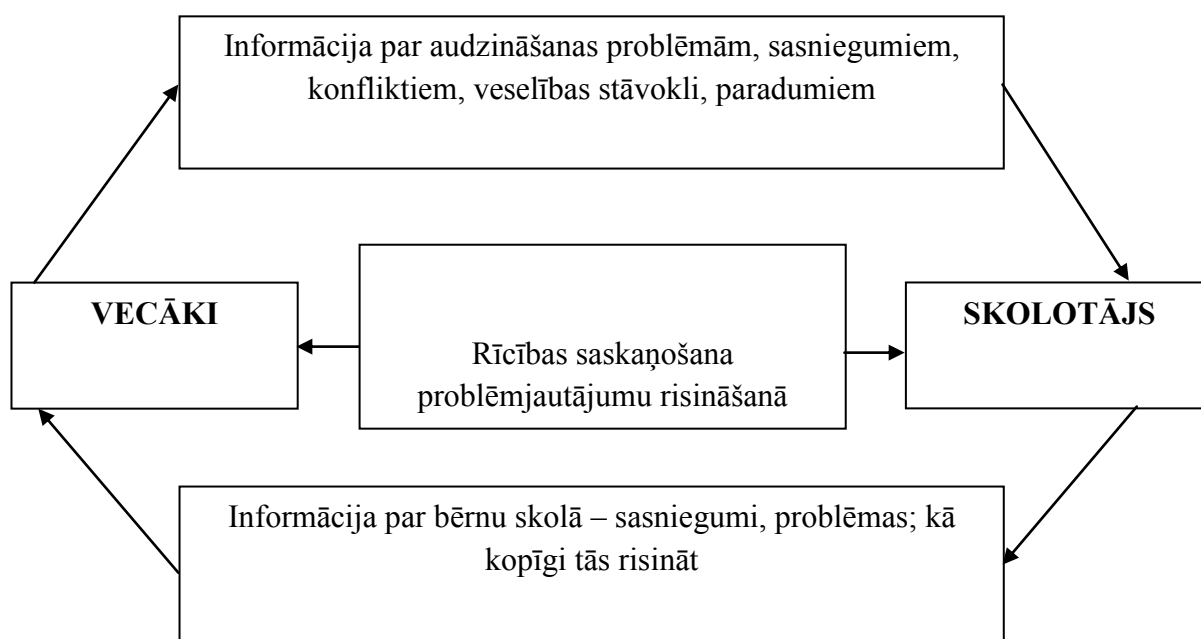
Informācija par audzināšanas problēmām, sasniegumiem, konfliktiem, veselības stāvokli, paradumiem

VECĀKI

Rīcības saskaņošana problēmjautājumu risināšanā

SKOLOTĀJS

Informācija par bērnu skolā – sasniegumi, problēmas; kā kopīgi tās risināt